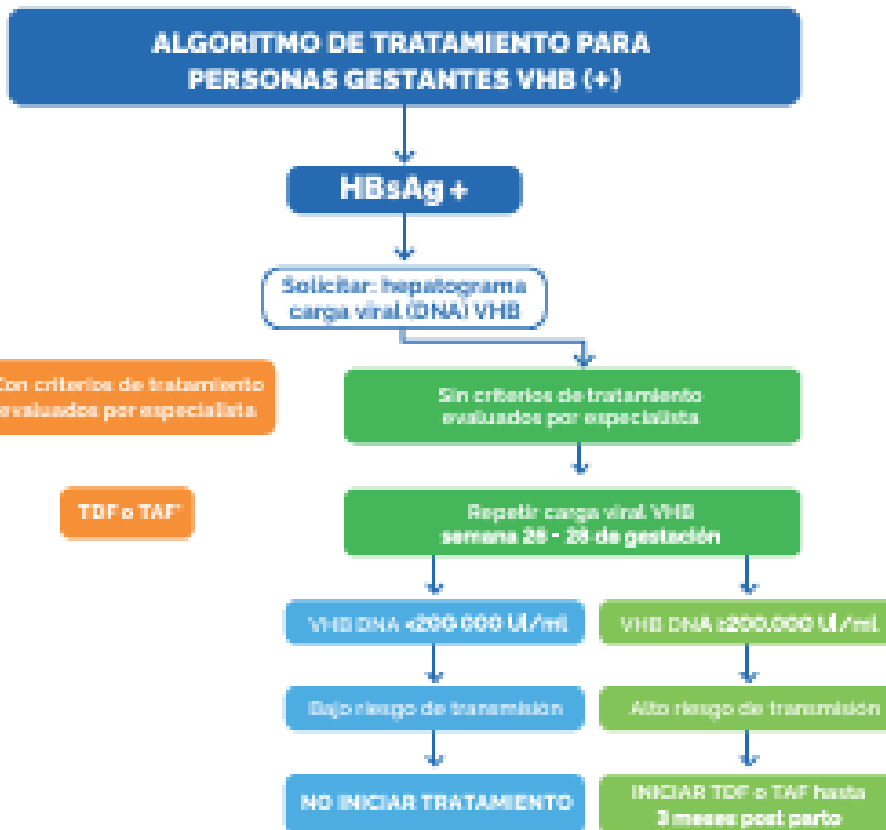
ALGORITMO DE TRATAMIENTO PARA PERSONAS GESTANTES VHB (+)

HBsAg +

Solicitar: hepatograma carga viral (DNA) VHB

Con criterios de tratamiento evaluados por especialista

TDF o TAF*

Sin criterios de tratamiento evaluados por especialista

Repetir carga viral VHB semana 26 - 28 de gestación

VHB DNA <200.000 UI/ml

VHB DNA ≥200.000 UI/ml

Bajo riesgo de transmisión

Alto riesgo de transmisión

NO INICIAR TRATAMIENTO

INICIAR TDF o TAF hasta 3 meses post parto